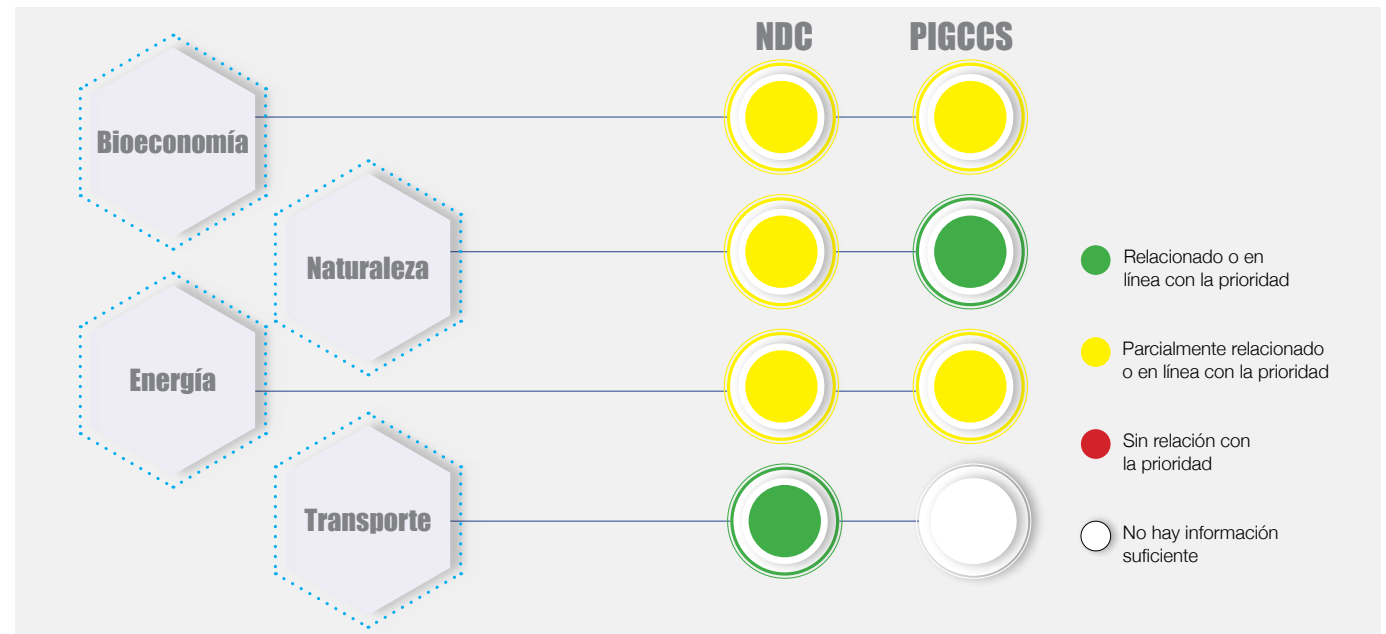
NDC

PIGCCS

Bioeconomía

Naturaleza

Energía

Transporte

Relacionado o en línea con la prioridad

Parcialmente relacionado o en línea con la prioridad

Sin relación con la prioridad

No hay información suficiente